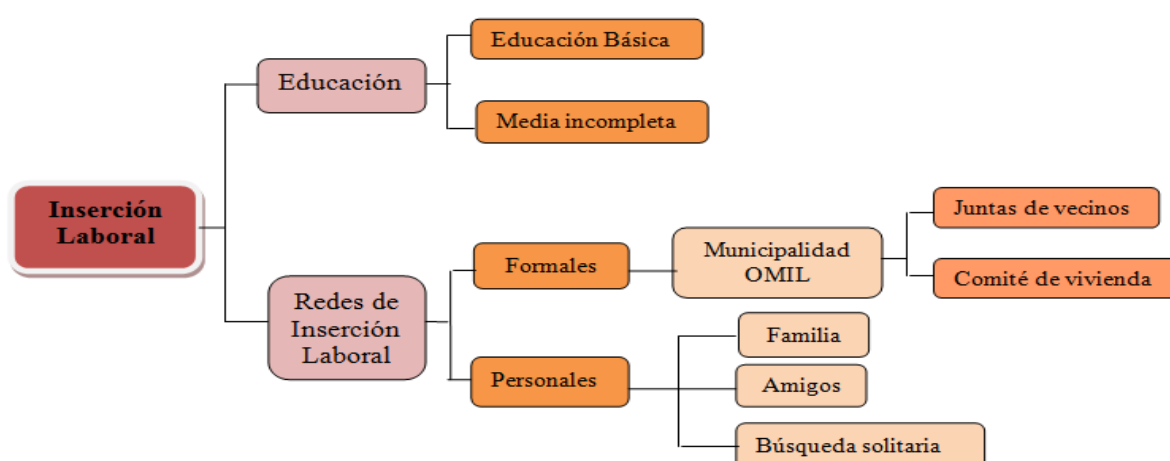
Inserción Laboral

Educación

Educación Básica

Media incompleta

Redes de Inserción Laboral

Formales

Municipalidad OMIL

Juntas de vecinos

Comité de vivienda

Personales

Familia

Amigos

Búsqueda solitaria